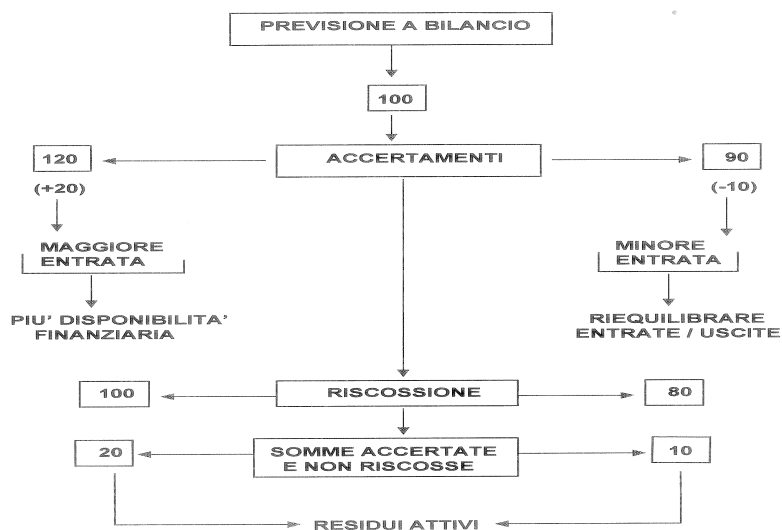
PREVISIONE A BILANCIO

100

120

ACCERTAMENTI

90

(+20)

(-10)

MAGGIORE ENTRATA

MINORE ENTRATA

PIU' DISPONIBILITA' FINANZIARIA

RIEQUILIBRARE ENTRATE / USCITE

100

RISCOSSIONE

80

20

SOMME ACCERTATE E NON RISCOSSE

10

RESIDUI ATTIVI